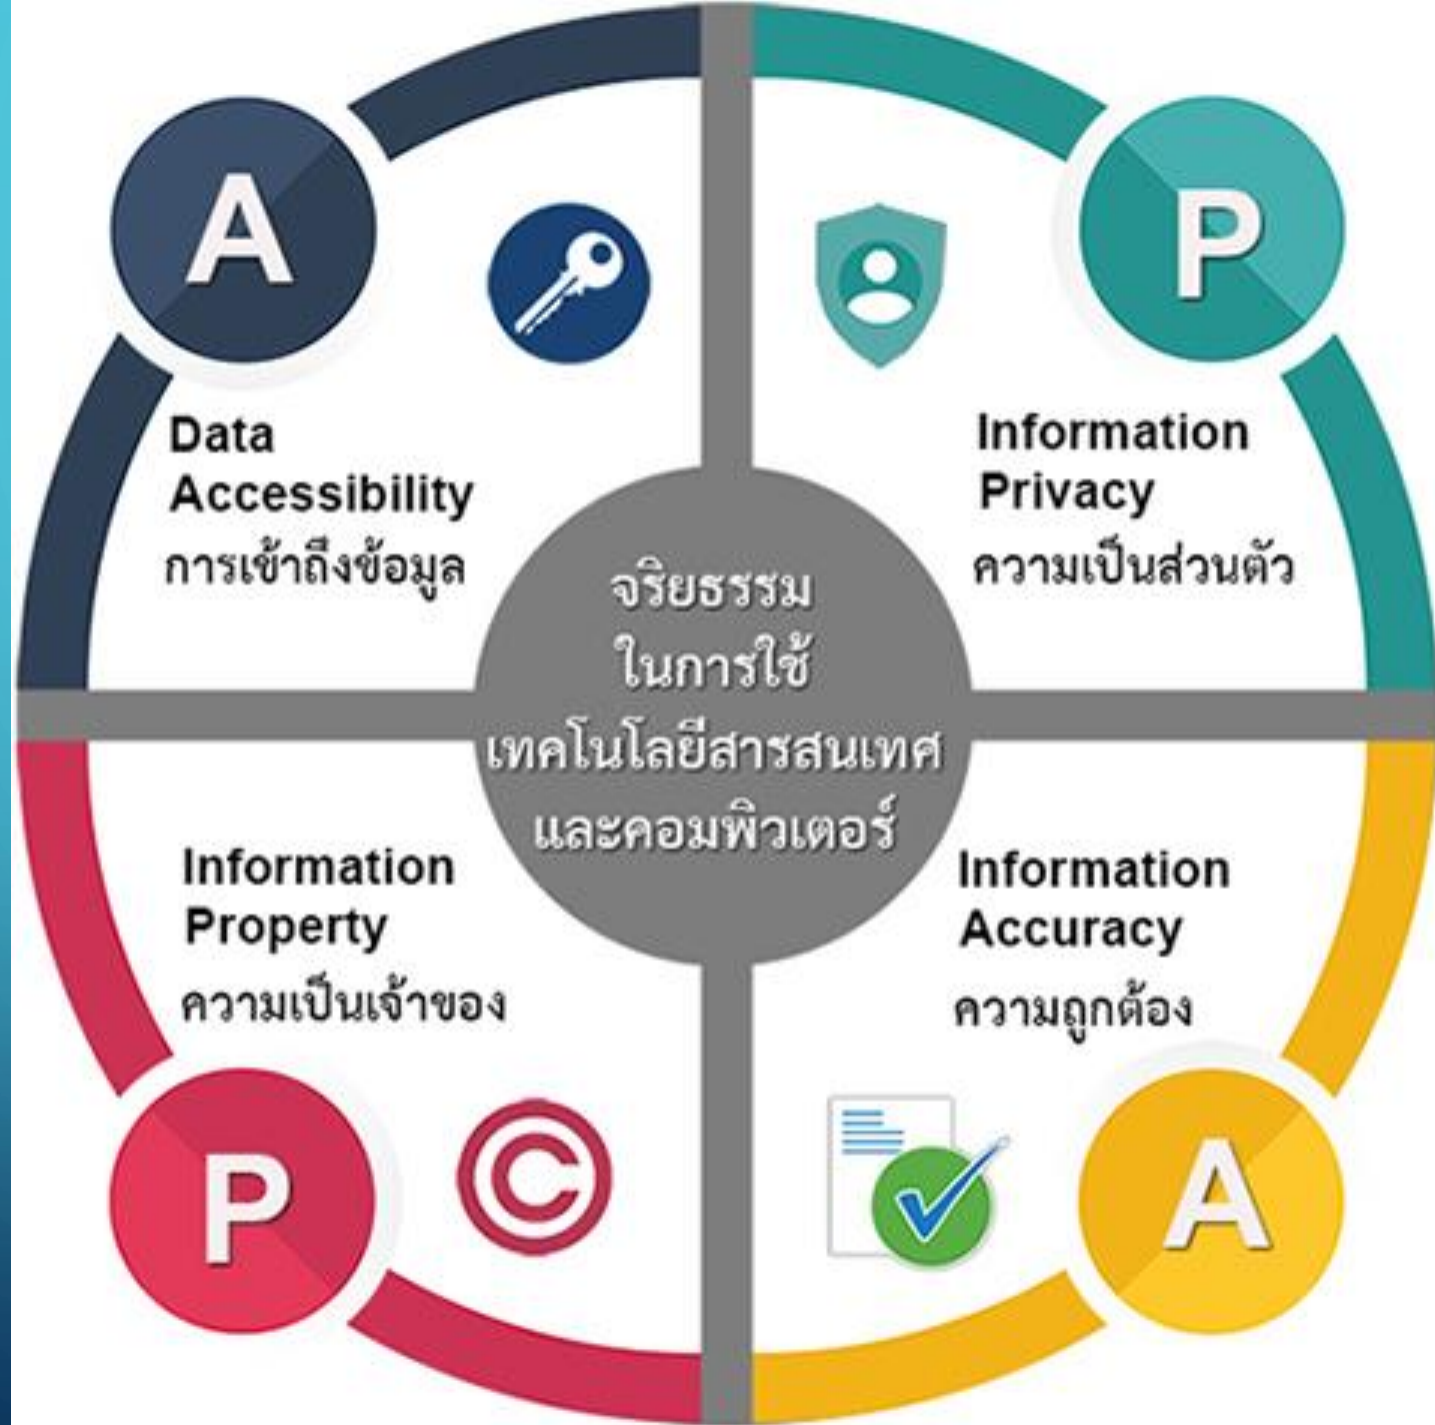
A

Data Accessibility
การเข้าถึงข้อมูล

P

Information Privacy
ความเป็นส่วนตัว

จริยธรรม
ในการใช้
เทคโนโลยีสารสนเทศ
และคอมพิวเตอร์

Information Property
ความเป็นเจ้าของ

P

Information Accuracy
ความถูกต้อง

A